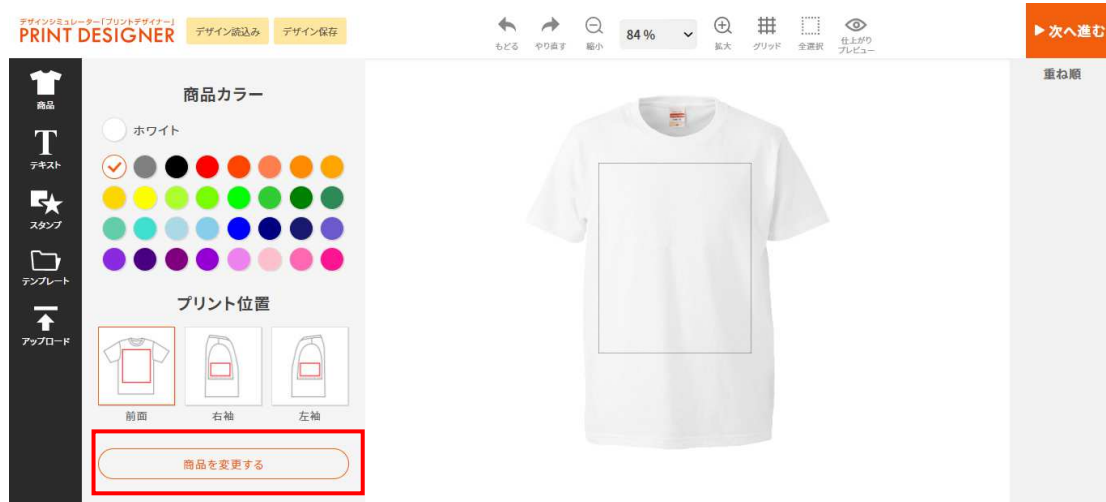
デザインシミュレーター「プリントデザイナー」
PRINT DESIGNER

デザイン読込み

デザイン保存

もどる

やり直す

縮小

84 %

拡大

グリッド

全選択

仕上がりプレビュー

▶次へ進む

商品

テキスト

スタンプ

テンプレート

アップロード

商品カラー

ホワイト

プリント位置

前面

右袖

左袖

商品を変更する

重ね順